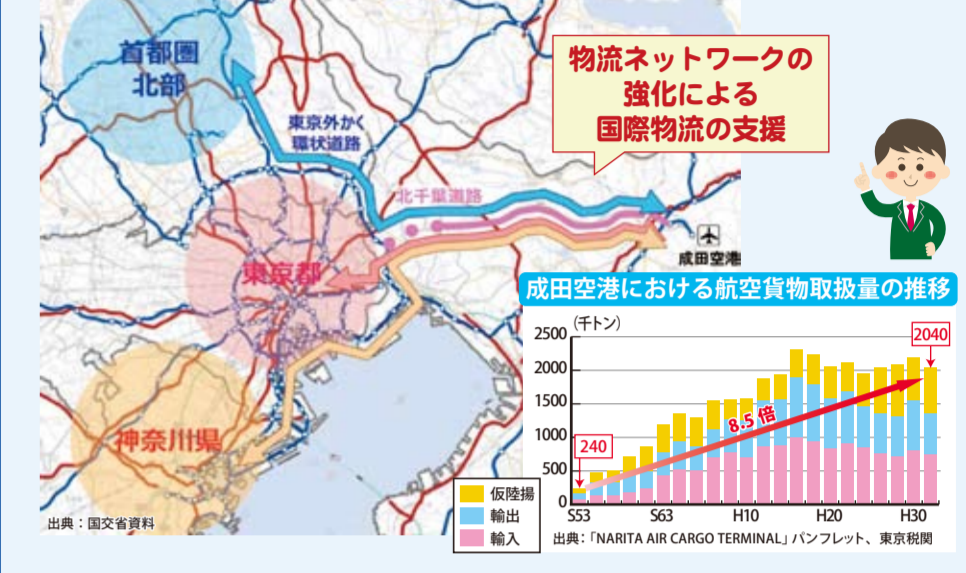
首都圏
北部

東京外かく
環状道路

北千葉道路

物流ネットワークの
強化による
国際物流の支援

成田空港

東京都

神奈川県

出典：国交省資料

成田空港における航空貨物取扱量の推移

（千トン）

2500
2000
1500
1000
500
0

240

2040

8.5倍

S53
S63
H10
H20
H30

仮陸揚
輸出
輸入

出典：「NARITA AIR CARGO TERMINAL」パンフレット、東京税関